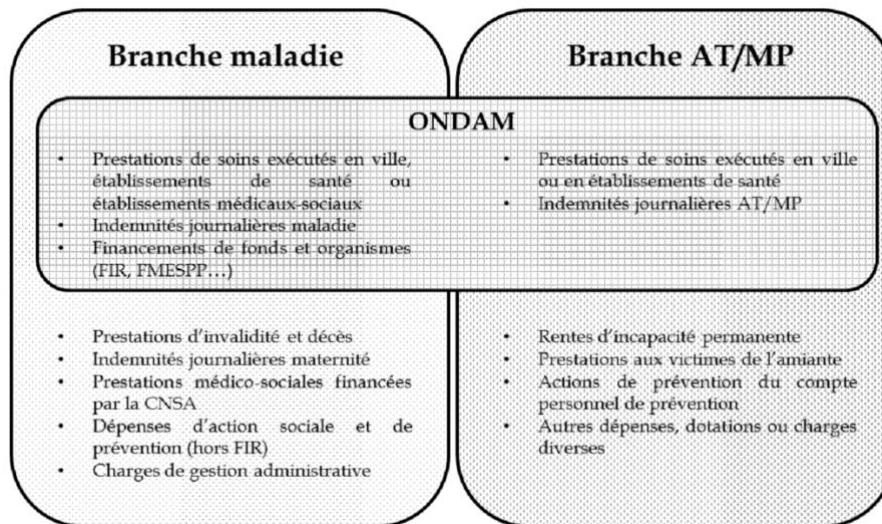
Branche maladie

Branche AT/MP

ONDAM

- Prestations de soins exécutés en ville, établissements de santé ou établissements médicaux-sociaux
- Indemnités journalières maladie
- Financements de fonds et organismes (FIR, FMESPP…)

- Prestations de soins exécutés en ville ou en établissements de santé
- Indemnités journalières AT/MP

- Prestations d'invalidité et décès
- Indemnités journalières maternité
- Prestations médico-sociales financées par la CNSA
- Dépenses d'action sociale et de prévention (hors FIR)
- Charges de gestion administrative

- Rentes d'incapacité permanente
- Prestations aux victimes de l'amiante
- Actions de prévention du compte personnel de prévention
- Autres dépenses, dotations ou charges diverses